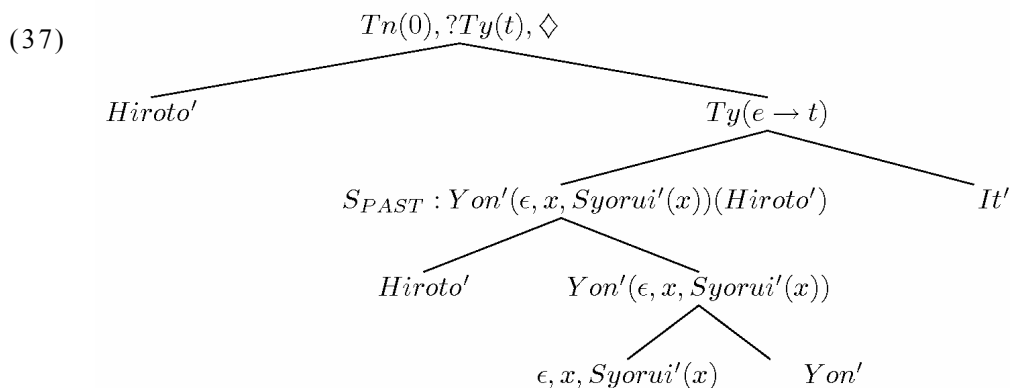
(37)

$Tn(0), ?Ty(t), \Diamond$

$Hiroto'$

$Ty(e \rightarrow t)$

$S_{PAST} : Yon'(\epsilon, x, Syorui'(x))(Hiroto')$

$It'$

$Hiroto'$

$Yon'(\epsilon, x, Syorui'(x))$

$\epsilon, x, Syorui'(x)$

$Yon'$